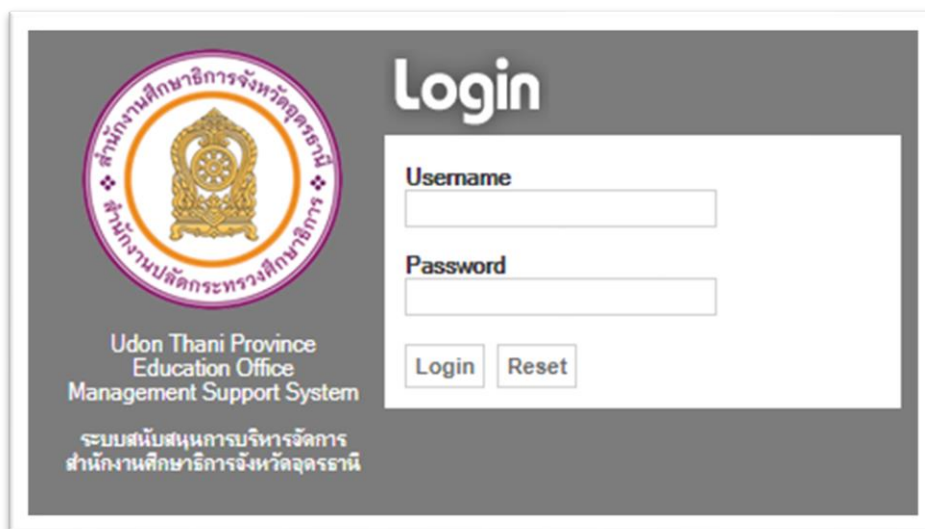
สำนักงานศึกษาธิการจังหวัดอุดรธานี
สำนักงานปลัดกระทรวงศึกษาธิการ

Udon Thani Province
Education Office
Management Support System

ระบบสนับสนุนการบริหารจัดการ
สำนักงานศึกษาธิการจังหวัดอุดรธานี

Login

Username

Password

Login Reset